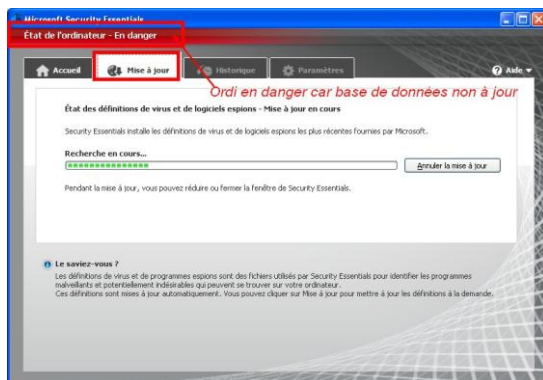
Microsoft Security Essentials

État de l'ordinateur - En danger

Accueil
Mise à jour
Historique
Paramètres
Aide

Ordi en danger car base de données non à jour

État des définitions de virus et de logiciels espions - Mise à jour en cours

Security Essentials installe les définitions de virus et de logiciels espions les plus récentes fournies par Microsoft.

Recherche en cours...

Annuler la mise à jour

Pendant la mise à jour, vous pouvez réduire ou fermer la fenêtre de Security Essentials.

Le saviez-vous ?
Les définitions de virus et de programmes espions sont des fichiers utilisés par Security Essentials pour identifier les programmes malveillants et potentiellement indésirables qui peuvent se trouver sur votre ordinateur.
Ces définitions sont mises à jour automatiquement. Vous pouvez cliquer sur Mise à jour pour mettre à jour les définitions à la demande.